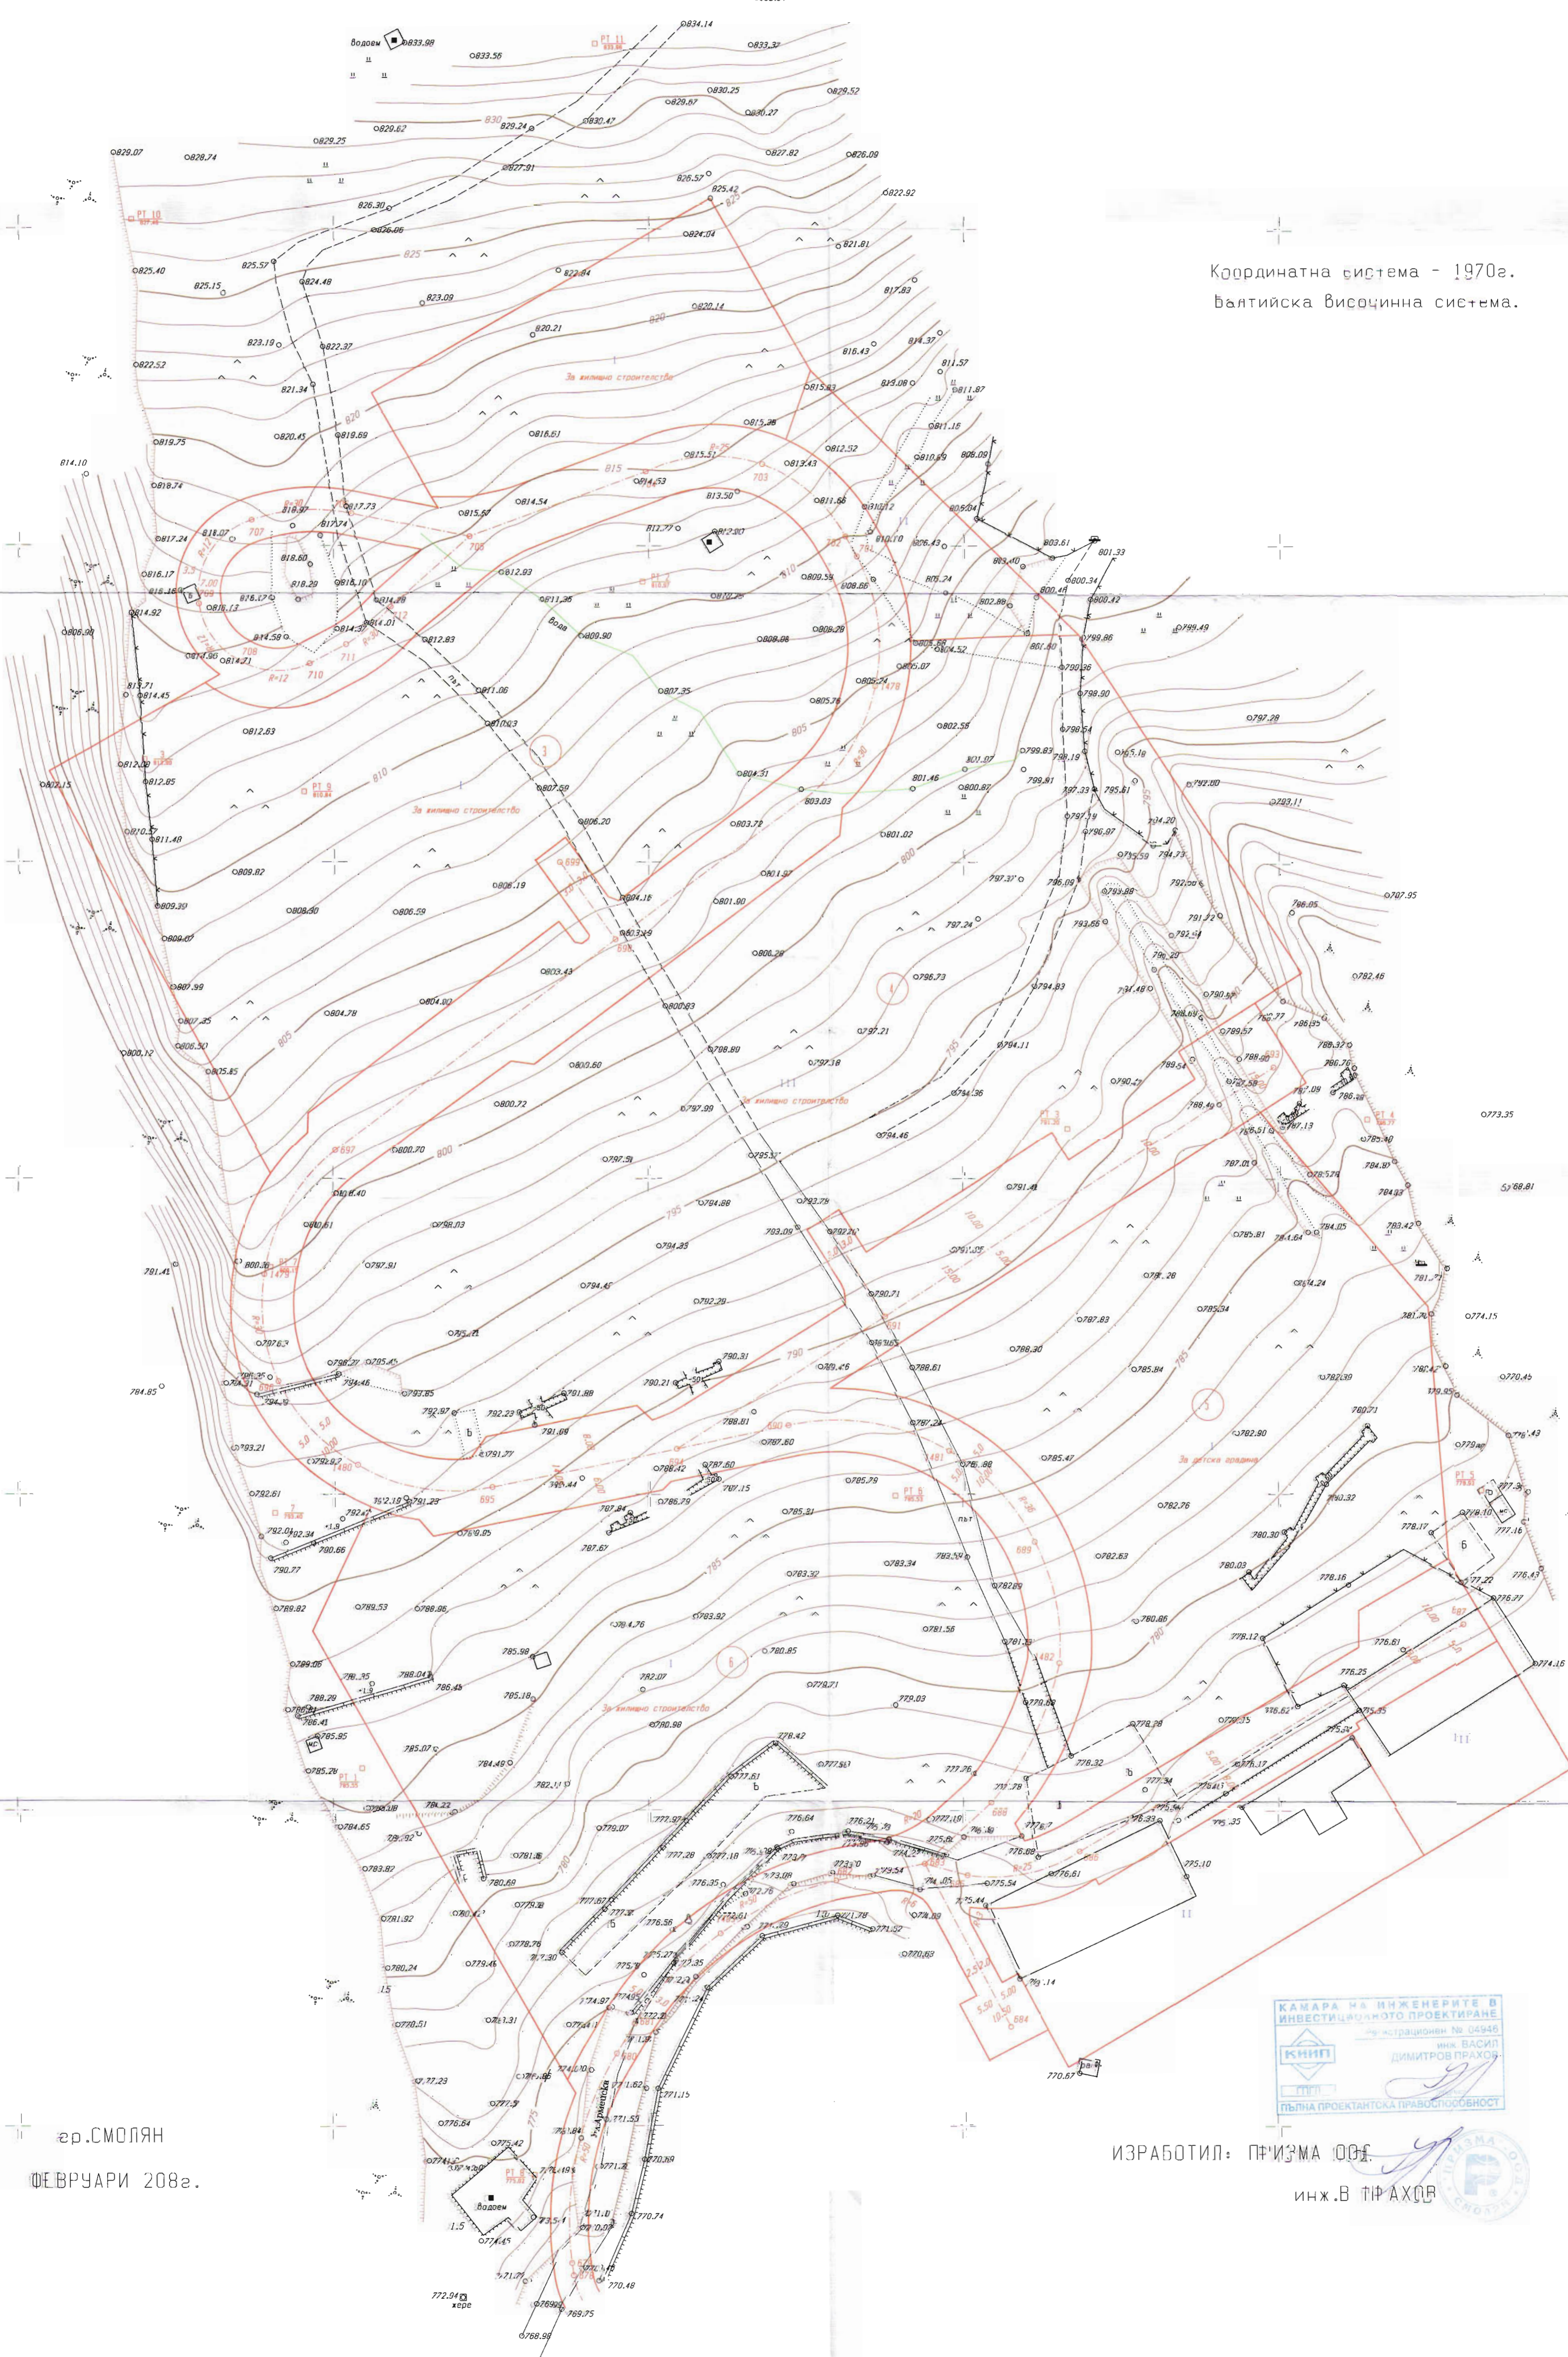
Координатна система - 1970г.
Балтийска височинна система.

водоем
833.98
833.56
834.14
833.37
830.25
829.52
829.67
830.27
830.47
829.24
829.62
829.25
829.07
828.74
827.91
827.82
826.09
826.57
825.42
822.92
826.30
826.06
825.57
824.48
824.04
821.81
825.40
825.15
822.84
823.09
820.14
817.83
820.21
823.19
822.37
814.37
816.43
822.52
811.57
821.34
815.63
813.08
811.87
820.45
819.69
818.51
815.38
811.15
819.75
812.52
810.69
806.09
814.10
815.51
813.43
814.53
818.74
813.50
811.66
805.04
815.67
814.54
817.73
818.97
817.74
812.77
812.80
810.12
817.24
818.07
810.10
806.43
803.61
801.33
818.60
812.93
803.40
816.17
818.29
816.10
800.59
808.66
805.24
800.34
818.16
816.27
811.36
800.42
814.92
816.13
814.29
802.89
814.58
814.01
809.90
808.08
806.29
805.68
804.52
801.80
799.86
799.49
806.90
814.37
812.83
814.96
814.71
805.07
799.36
813.71
811.06
807.35
805.24
814.45
805.76
798.90
810.03
802.58
798.54
797.28
812.83
804.31
801.97
799.83
798.19
812.08
801.46
799.91
795.18
812.85
807.59
803.03
800.87
797.33
795.81
792.00
802.15
806.20
803.72
797.74
794.20
793.11
810.57
811.48
801.02
796.97
795.59
794.73
809.82
801.97
797.37
796.09
793.88
792.06
797.95
808.19
801.90
793.66
809.39
808.30
806.59
804.18
797.24
791.72
796.05
803.49
792.41
809.07
806.29
790.20
803.43
796.73
794.83
791.48
782.46
807.99
804.00
790.11
800.83
789.69
786.77
786.95
807.35
804.78
797.21
789.57
806.50
794.11
788.37
800.12
788.80
788.90
786.76
803.60
797.18
789.54
805.85
800.72
794.36
790.47
787.58
787.06
786.38
797.99
788.49
773.35
794.46
786.51
787.13
785.40
800.70
797.51
785.37
787.01
784.97
788.40
794.88
791.41
785.57
784.03
768.81
800.61
798.03
793.79
794.05
783.42
781.41
793.09
792.20
785.81
784.64
800.36
797.91
794.39
791.95
790.28
781.71
794.47
792.29
790.71
785.34
784.24
774.15
797.63
795.21
791.85
787.83
781.70
788.81
786.30
784.85
798.27
795.45
790.31
790.21
780.42
784.85
794.46
793.85
791.88
782.39
770.45
793.75
792.97
792.23
791.69
780.21
779.95
793.21
791.27
788.81
787.60
787.24
782.80
776.43
792.27
787.42
786.88
785.47
779.60
786.44
787.60
787.15
785.79
792.61
792.19
791.23
786.79
785.21
782.76
780.32
777.31
792.24
787.84
778.17
778.10
792.01
790.66
789.85
787.67
783.34
783.59
782.63
780.30
777.16
792.34
790.77
783.32
780.03
776.16
776.43
777.22
789.82
789.53
788.86
783.92
782.89
780.86
776.77
784.76
781.56
779.12
785.98
781.39
776.61
789.06
782.07
780.85
774.16
786.35
788.04
786.45
779.71
776.25
788.29
785.18
779.03
779.68
786.53
776.62
776.35
775.35
786.41
780.98
778.28
785.95
785.07
778.42
775.21
785.28
784.49
777.90
777.26
776.32
776.17
777.61
782.17
777.78
777.34
781.22
776.64
776.21
777.19
775.64
775.98
784.65
777.97
776.38
776.77
776.33
775.35
781.92
770.07
776.08
776.61
775.10
781.18
777.28
777.18
775.32
774.22
783.82
780.69
776.35
773.08
773.70
773.54
774.05
775.54
780.14
777.67
777.37
772.61
771.78
774.69
775.44
781.92
779.46
776.56
771.29
771.52
778.76
777.30
775.27
773.35
770.83
780.24
775.70
772.24
773.14
779.46
774.87
772.01
770.51
781.31
772.93
771.00
771.86
770.86
777.23
771.15
771.62
777.53
776.64
771.53
771.84
775.42
771.28
770.39
774.12
774.40
773.51
770.74
774.45
771.10
770.07
771.71
770.48
772.94
769.75
769.96
768.96
770.67
водоем
хере
ул. Армейска
път
вода
РТ 11
РТ 10
РТ 9
РТ 3
РТ 4
РТ 5
РТ 6
РТ 7
РТ 1
РТ 8
R=20
R=12
R=25
R=36
За жилищно строителство
За детска градина
1
2
3
4
5
6
I
II
III
б
кс
мс

гр.СМОЛЯН
ФЕВРУАРИ 208г.

ИЗРАБОТИЛ: ПРИЗМА ООД
инж.В ПРАХОВ

КАМАРА НА ИНЖЕНЕРИТЕ В ИНВЕСТИЦИОННОТО ПРОЕКТИРАНЕ
Регистрационен № 04946
инж. ВАСИЛ ДИМИТРОВ ПРАХОВ
КИИП
ППП
ПЪЛНА ПРОЕКТАНТСКА ПРАВОСПОСОБНОСТ

ПРИЗМА ООД СМОЛЯН